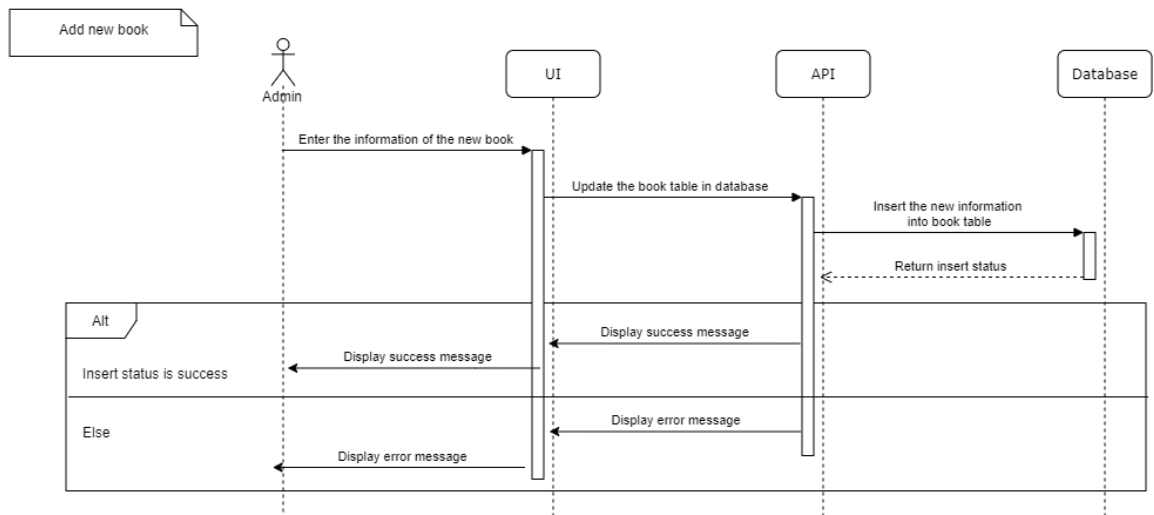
Add new book

Admin

UI

API

Database

Enter the information of the new book

Update the book table in database

Insert the new information into book table

Return insert status

Alt

Display success message

Display success message

Insert status is success

Else

Display error message

Display error message